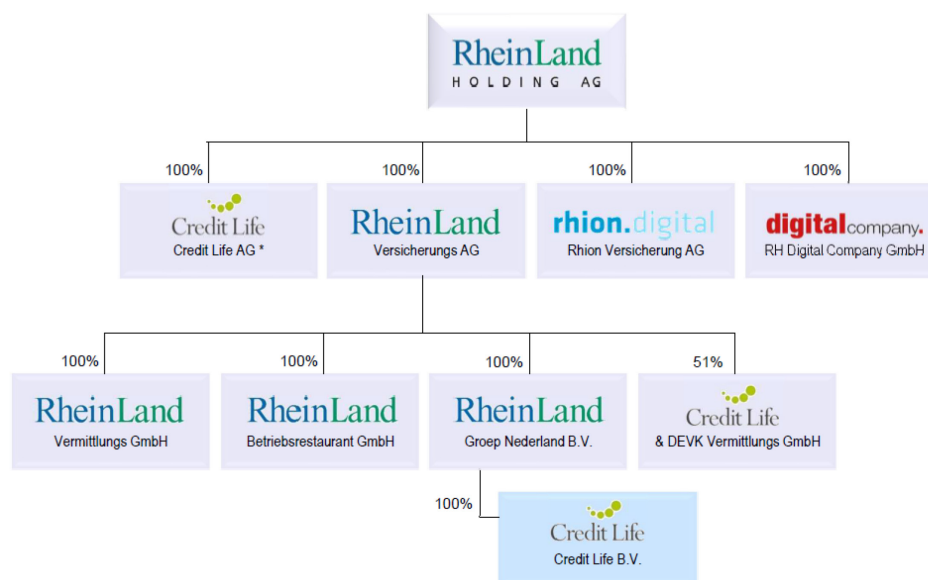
RheinLand
HOLDING AG

100%
Credit Life
Credit Life AG *

100%
RheinLand
Versicherungs AG

100%
rhion.digital
Rhion Versicherung AG

100%
digitalcompany.
RH Digital Company GmbH

100%
RheinLand
Vermittlungs GmbH

100%
RheinLand
Betriebsrestaurant GmbH

100%
RheinLand
Groep Nederland B.V.

51%
Credit Life
& DEVK Vermittlungs GmbH

100%
Credit Life
Credit Life B.V.